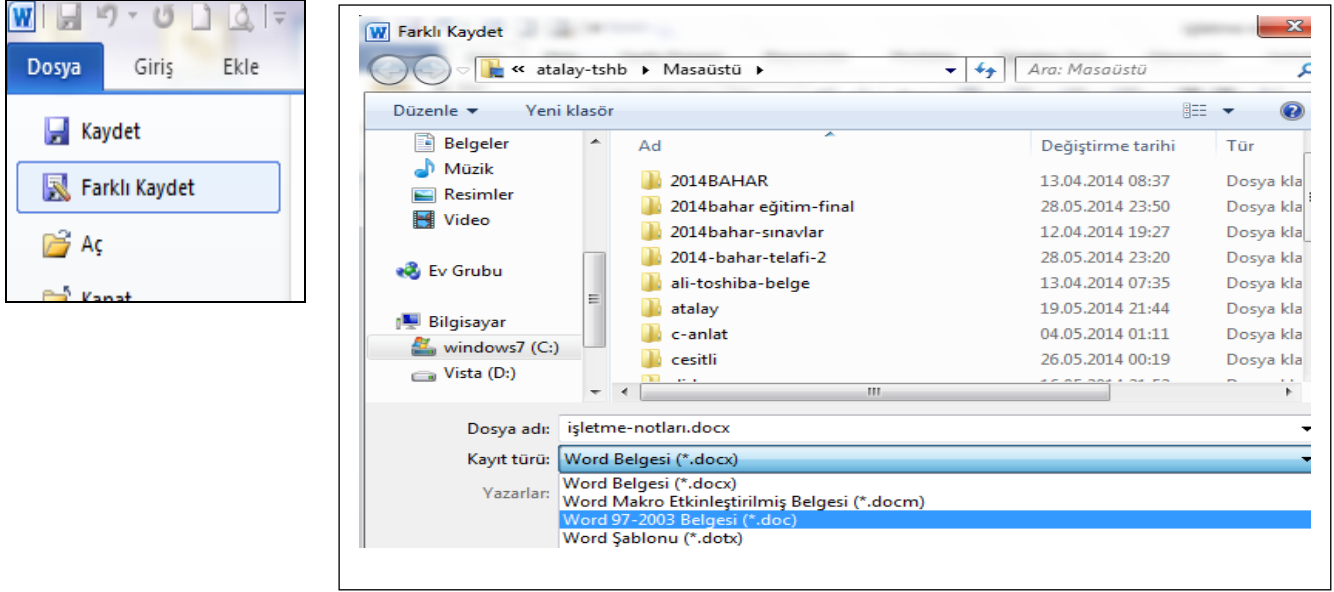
Dosya Giriş Ekle

Kaydet

Farklı Kaydet

Aç

Kapat

Farklı Kaydet

« atalay-tshb ▸ Masaüstü ▸

Ara: Masaüstü

Düzenle ▾ Yeni klasör

Belgeler
Müzik
Resimler
Video

Ev Grubu

Bilgisayar
windows7 (C:)
Vista (D:)

| Ad | Değiştirme tarihi | Tür |
|---|---|---|
| 2014BAHAR | 13.04.2014 08:37 | Dosya kla |
| 2014bahar eğitim-final | 28.05.2014 23:50 | Dosya kla |
| 2014bahar-sınavlar | 12.04.2014 19:27 | Dosya kla |
| 2014-bahar-telafi-2 | 28.05.2014 23:20 | Dosya kla |
| ali-toshiba-belge | 13.04.2014 07:35 | Dosya kla |
| atalay | 19.05.2014 21:44 | Dosya kla |
| c-anlat | 04.05.2014 01:11 | Dosya kla |
| cesitli | 26.05.2014 00:19 | Dosya kla |

Dosya adı: işletme-notları.docx

Kayıt türü: Word Belgesi (*.docx)

Yazarlar:

Word Belgesi (*.docx)
Word Makro Etkinleştirilmiş Belgesi (*.docm)
Word 97-2003 Belgesi (*.doc)
Word Şablonu (*.dotx)